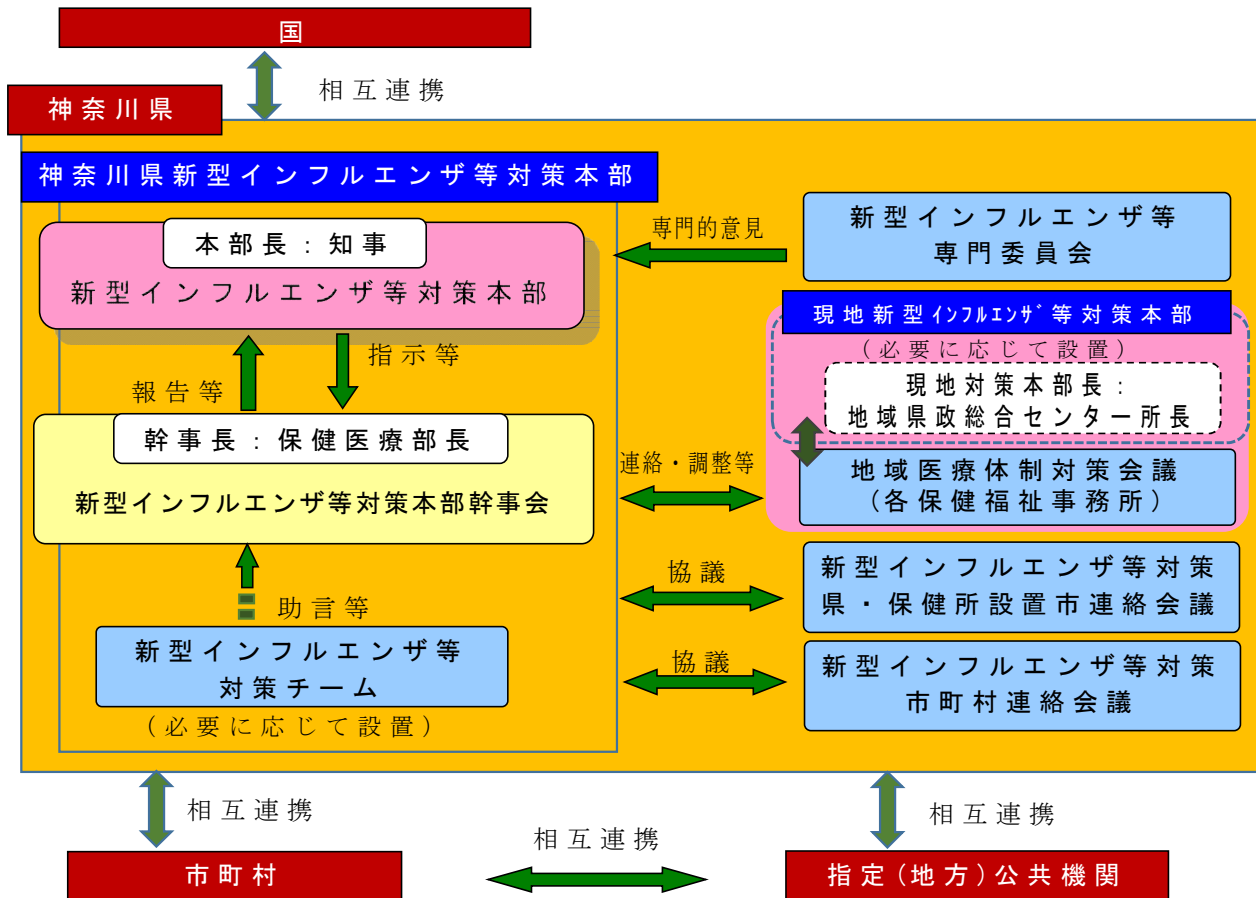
国

相互連携

神奈川県

神奈川県新型インフルエンザ等対策本部

本部長：知事

新型インフルエンザ等対策本部

専門的意見

新型インフルエンザ等
専門委員会

指示等

報告等

現地新型ｲﾝﾌﾙｴﾝｻﾞ等対策本部

（必要に応じて設置）

現地対策本部長：
地域県政総合センター所長

幹事長：保健医療部長

新型インフルエンザ等対策本部幹事会

連絡・調整等

地域医療体制対策会議
（各保健福祉事務所）

協議

新型インフルエンザ等対策
県・保健所設置市連絡会議

助言等

新型インフルエンザ等
対策チーム

（必要に応じて設置）

協議

新型インフルエンザ等対策
市町村連絡会議

相互連携

相互連携

相互連携

市町村

指定（地方）公共機関